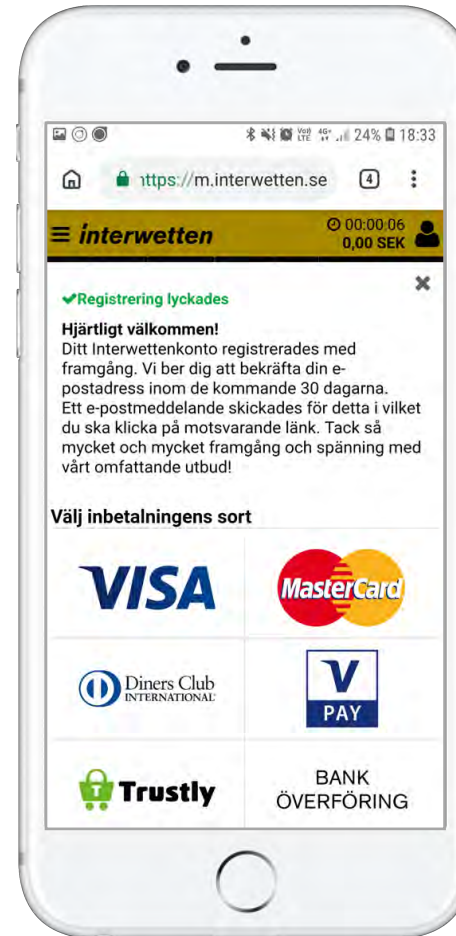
24% 18:33

https://m.interwetten.se

4

interwetten

00:00:06
0,00 SEK

✔Registrering lyckades

Hjärtligt välkommen!
Ditt Interwettenkonto registrerades med framgång. Vi ber dig att bekräfta din e-postadress inom de kommande 30 dagarna. Ett e-postmeddelande skickades för detta i vilket du ska klicka på motsvarande länk. Tack så mycket och mycket framgång och spänning med vårt omfattande utbud!

Välj inbetalningens sort

| VISA | MasterCard |
|---|---|
| Diners Club INTERNATIONAL | V PAY |
| Trustly | BANK ÖVERFÖRING |